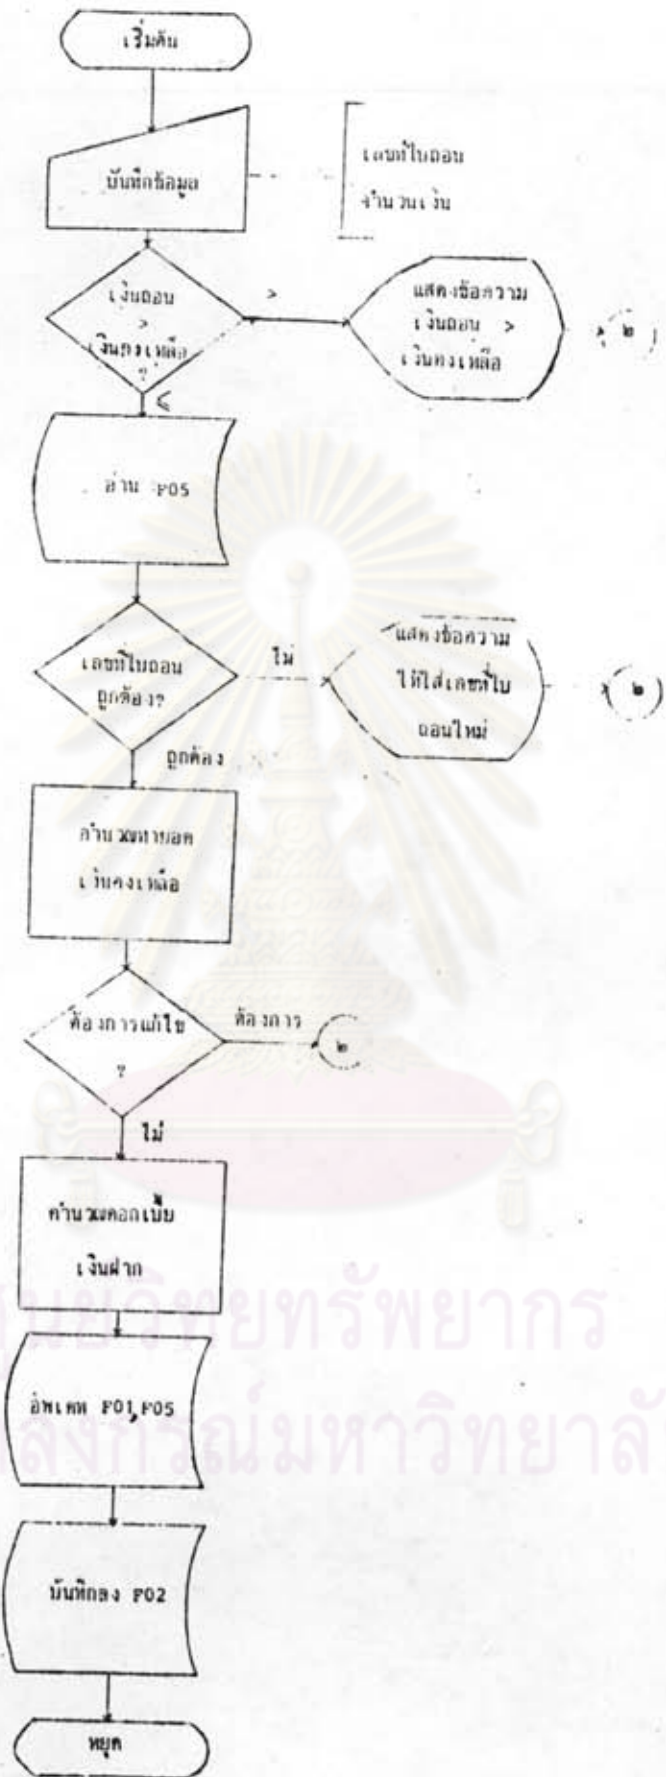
เริ่มต้น

บันทึกข้อมูล

เลขที่ใบถอน
จำนวนเงิน

เงินถอน > เงินคงเหลือ ?

>

แสดงข้อความ เงินถอน > เงินคงเหลือ

๒

<

อ่าน F05

เลขที่ใบถอน ถูกต้อง?

ไม่

แสดงข้อความ ให้ใส่เลขที่ใบถอนใหม่

๒

ถูกต้อง

คำนวณหายอด เงินคงเหลือ

ต้องการแก้ไข ?

ต้องการ

๒

ไม่

คำนวณดอกเบี้ย เงินฝาก

อัพเดท F01,F05

บันทึกลง F02

หยุด

ศูนย์วิทยทรัพยากร
จุฬาลงกรณ์มหาวิทยาลัย